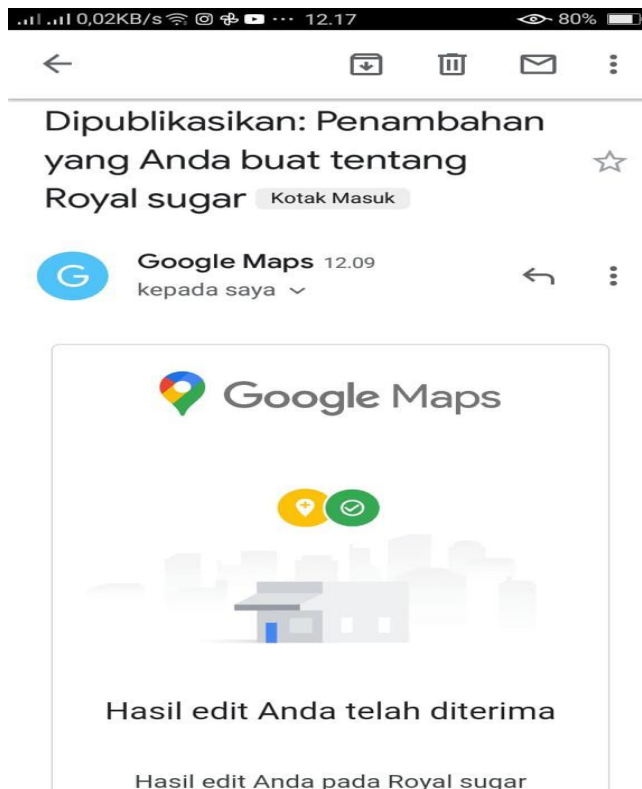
0,02KB/s ··· 12.17 80%

Dipublikasikan: Penambahan yang Anda buat tentang Royal sugar Kotak Masuk

G Google Maps 12.09
kepada saya

Google Maps

Hasil edit Anda telah diterima

Hasil edit Anda pada Royal sugar